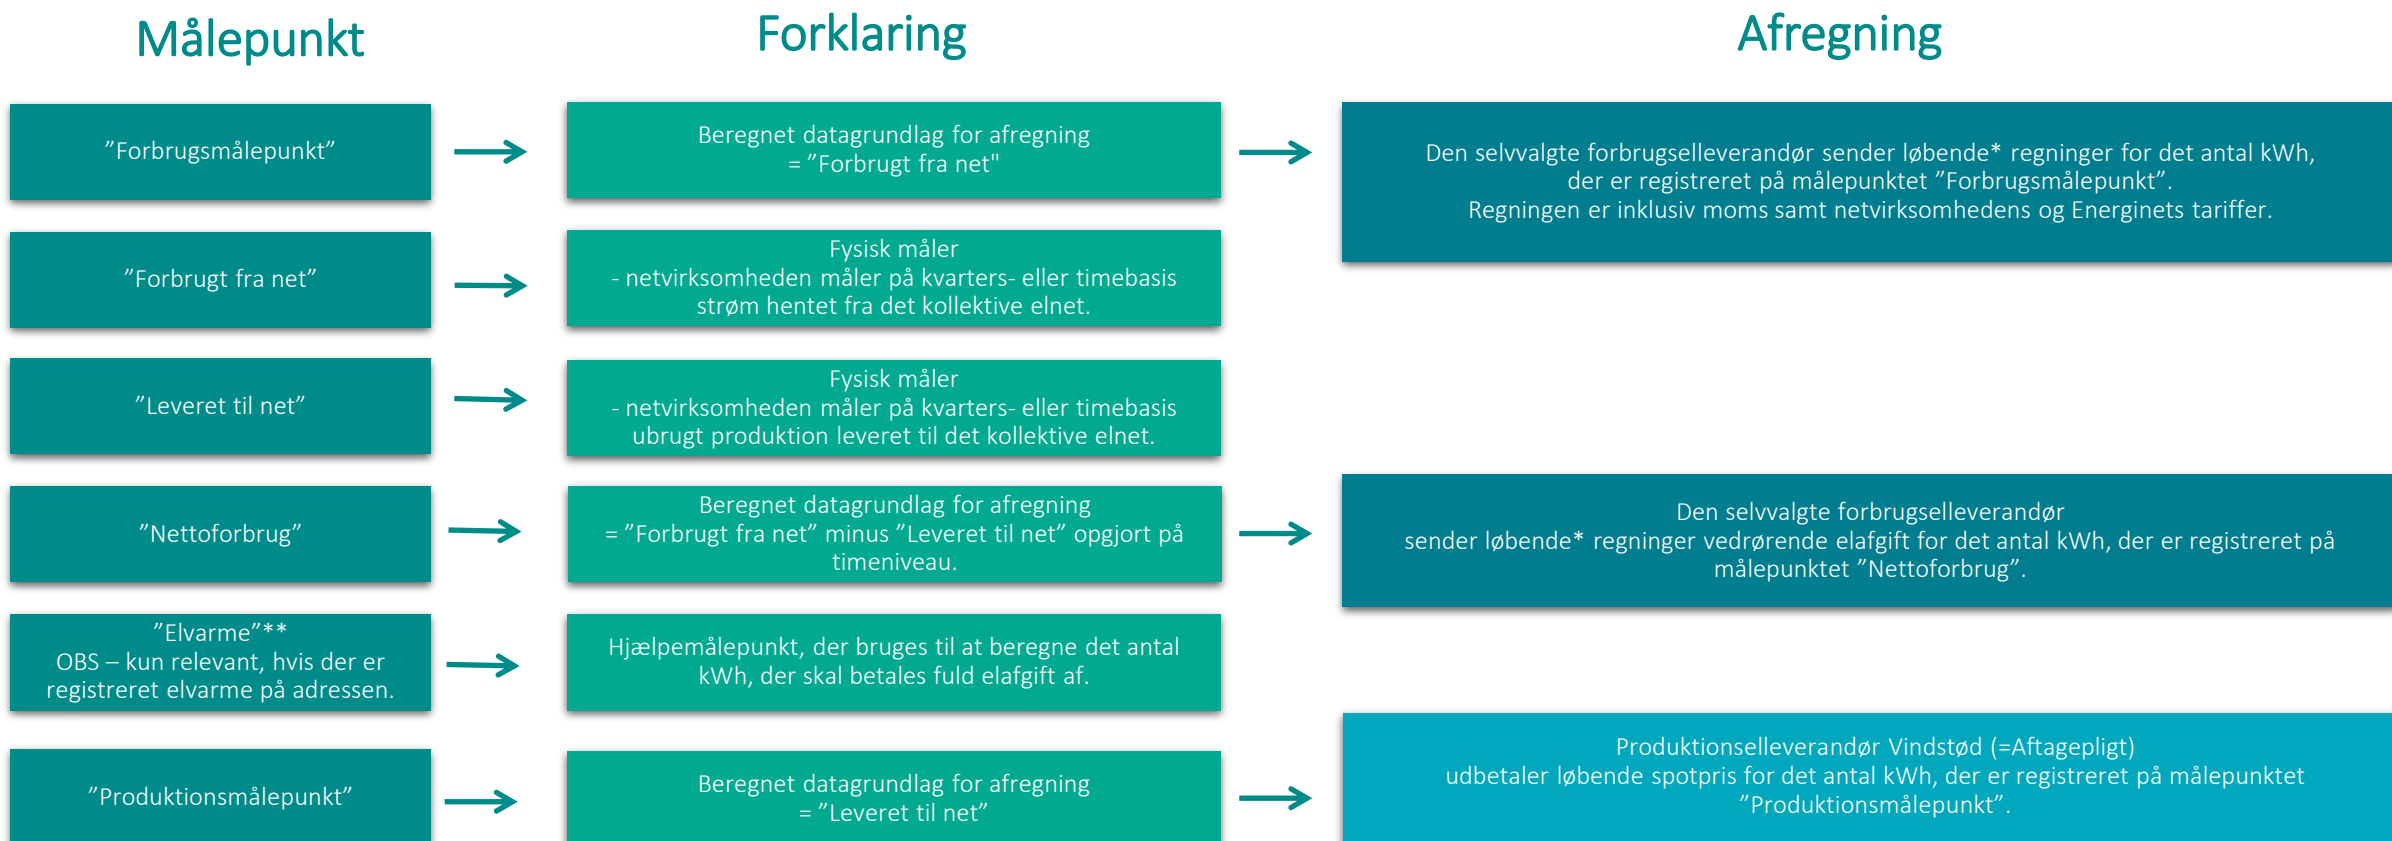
Målepunkt

Forklaring

Afregning

”Forbrugsmålepunkt”

Beregnet datagrundlag for afregning
= ”Forbrugt fra net"

Den selvvalgte forbrugselleverandør sender løbende* regninger for det antal kWh, der er registreret på målepunktet ”Forbrugsmålepunkt”.
Regningen er inklusiv moms samt netvirksomhedens og Energinets tariffer.

”Forbrugt fra net”

Fysisk måler
- netvirksomheden måler på kvarters- eller timebasis strøm hentet fra det kollektive elnet.

”Leveret til net”

Fysisk måler
- netvirksomheden måler på kvarters- eller timebasis ubrugt produktion leveret til det kollektive elnet.

”Nettoforbrug”

Beregnet datagrundlag for afregning
= ”Forbrugt fra net” minus ”Leveret til net” opgjort på timeniveau.

Den selvvalgte forbrugselleverandør
sender løbende* regninger vedrørende elafgift for det antal kWh, der er registreret på målepunktet ”Nettoforbrug”.

”Elvarme”**
OBS – kun relevant, hvis der er registreret elvarme på adressen.

Hjælpemålepunkt, der bruges til at beregne det antal kWh, der skal betales fuld elafgift af.

”Produktionsmålepunkt”

Beregnet datagrundlag for afregning
= ”Leveret til net”

Produktionselleverandør Vindstød (=Aftagepligt)
udbetaler løbende spotpris for det antal kWh, der er registreret på målepunktet ”Produktionsmålepunkt”.